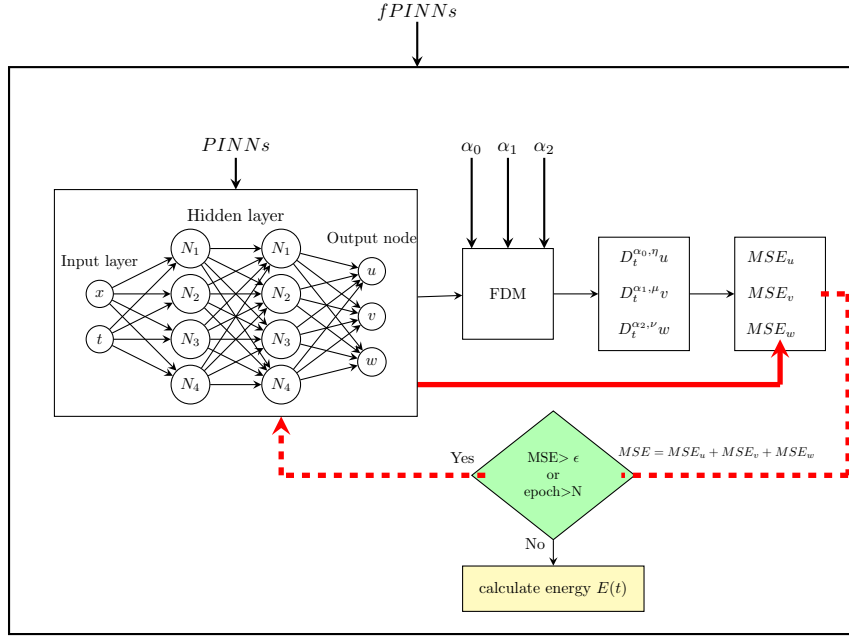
$fPINNs$

$PINNs$

Hidden layer

Output node

Input layer

$x$

$t$

$N_1$

$N_2$

$N_3$

$N_4$

$N_1$

$N_2$

$N_3$

$N_4$

$u$

$v$

$w$

$\alpha_0$ $\alpha_1$ $\alpha_2$

FDM

$D_t^{\alpha_0,\eta}u$

$D_t^{\alpha_1,\mu}v$

$D_t^{\alpha_2,\nu}w$

$MSE_u$

$MSE_v$

$MSE_w$

Yes

MSE> $\epsilon$
or
epoch>N

$MSE = MSE_u + MSE_v + MSE_w$

No

calculate energy $E(t)$